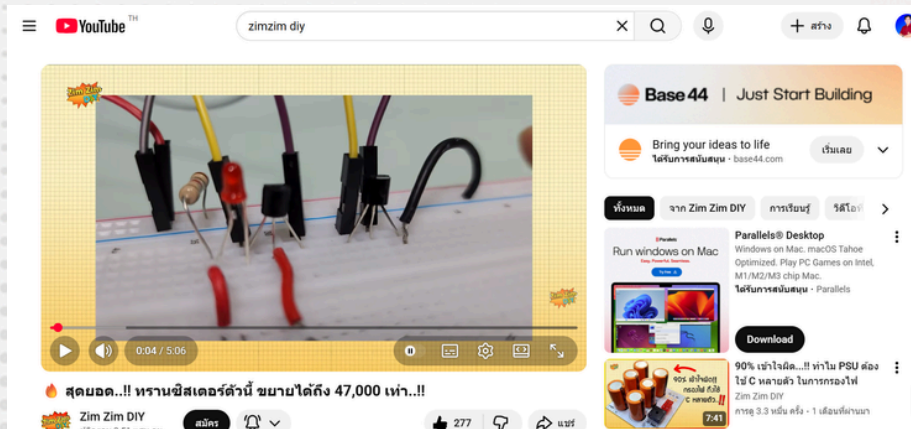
YouTube TH

zimzim diy

+ สร้าง

0:04 / 5:06

🔥 สุดยอด..!! ทรานซิสเตอร์ตัวนี้ ขยายได้ถึง 47,000 เท่า..!!

Zim Zim DIY

สมัคร

277

แชร์

Base 44 | Just Start Building

Bring your ideas to life

ได้รับการสนับสนุน · base44.com

เริ่มเลย

ทั้งหมด

จาก Zim Zim DIY

การเรียนรู้

วิดีโอ

Run windows on Mac

Parallels® Desktop

Windows on Mac. macOS Tahoe Optimized. Play PC Games on Intel, M1/M2/M3 chip Mac.

ได้รับการสนับสนุน · Parallels

Download

90% เข้าใจผิด...!! ทำไม PSU ต้องใช้ C หลายตัว ในการกรองไฟ

Zim Zim DIY

การดู 3.3 หมื่น ครั้ง · 1 เดือนที่ผ่านมา

7:41